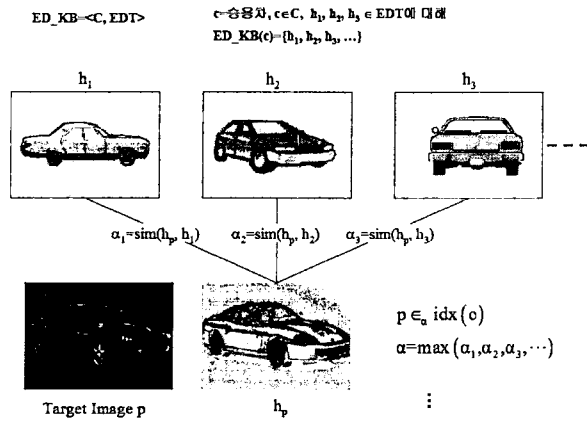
ED_KB=<C, EDT>

c=승용차, c∈C, $h_1, h_2, h_3 \in$ EDT에 대해
ED_KB(c)={$h_1, h_2, h_3$, …}

$h_1$

$h_2$

$h_3$

$\alpha_1$=sim($h_p$, $h_1$)

$\alpha_2$=sim($h_p$, $h_2$)

$\alpha_3$=sim($h_p$, $h_3$)

$p \in_\alpha \mathrm{idx}(o)$

$\alpha = \max(\alpha_1, \alpha_2, \alpha_3, \cdots)$

⋮

Target Image p

$h_p$